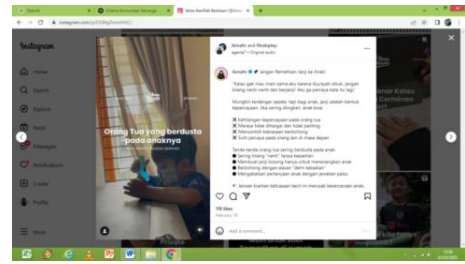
Instagram

Home
Search
Explore
Reels
Messages
Notifications
Create
Profile
More

Orang Tua yang berdusta pada anaknya

Amalni and Wistaplay

Amalni ✔ Jangan Remehkan Janji ke Anak!

Kalau gak mau main sama aku karena ibu/ayah sibuk, jangan bilang nanti nanti dan berjanji. Aku ga percaya kata ku lagi.

Mungkin terdengar sepele bagi anak, janji adalah bentuk kepercayaan. Jika sering diingkari, anak bisa:

✖ Kehilangan kepercayaan pada orang tua
✖ Merasa tidak dihargai dan tidak penting
✖ Menconteh kebiasaan berbohong
✖ Sulit percaya pada orang lain di masa depan

Tanda-tanda orang tua sering berdusta pada anak:
● Sering bilang "nanti" tanpa kepastian
● Membuat janji kosong hanya untuk menenangkan anak
● Berbohong dengan alasan "demi kebaikan"
● Mengabaikan pertanyaan anak dengan jawaban palsu

Jangan biarkan kebiasaan kecil ini merusak kepercayaan anak.

Add a comment...